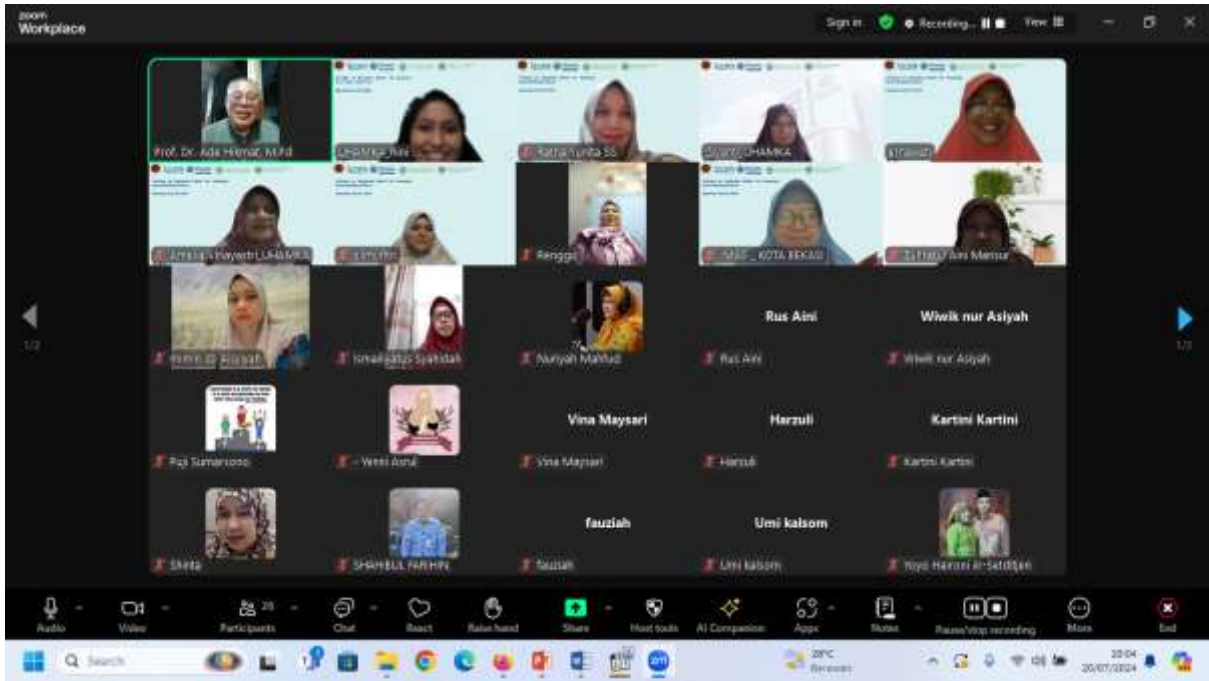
zoom
Workplace

Sign in
Recording...
View

1/2
1/2

Prof. Dr. Ade Hikmat, M.Pd
UHAMKA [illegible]
Ratna Yunita SS
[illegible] UHAMKA
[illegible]
Amelia Vinayastri UHAMKA
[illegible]
Rengga
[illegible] KOTA BEKASI
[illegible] Aini Mansur
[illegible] Asiyah
Ismahfatus Syahidah
Nuriyah Mahfud
Rus Aini
Rus Aini
Wiwik nur Asiyah
Wiwik nur Asiyah
Puji Sumarsono
- Wenti Asrul
Vina Maysari
Vina Maysari
Harzuli
Harzuli
Kartini Kartini
Kartini Kartini
Shinta
SHAHIBUL FAR'HIN
fauziah
fauziah
Umi kalsom
Umi kalsom
Yoyo Haironi Al-Sadditjani

Audio
Video
Participants 26
Chat
React
Raise hand
Share
Host tools
AI Companion
Apps
Notes
Pause/stop recording
More
End

Search
29°C
Berawan
20:04
20/07/2024